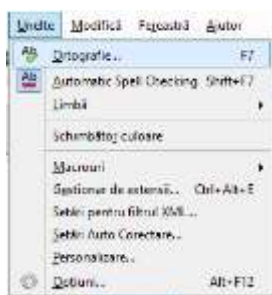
Unelte Modifică Fereastră Ajutor

Ortografie... F7
Automatic Spell Checking Shift+F7
Limbă
Schimbător culoare
Macrouri
Gestionar de extensii... Ctrl+Alt+E
Setări pentru filtrul XML...
Setări Auto Corectare...
Personalizare...
Opțiuni... Alt+F12